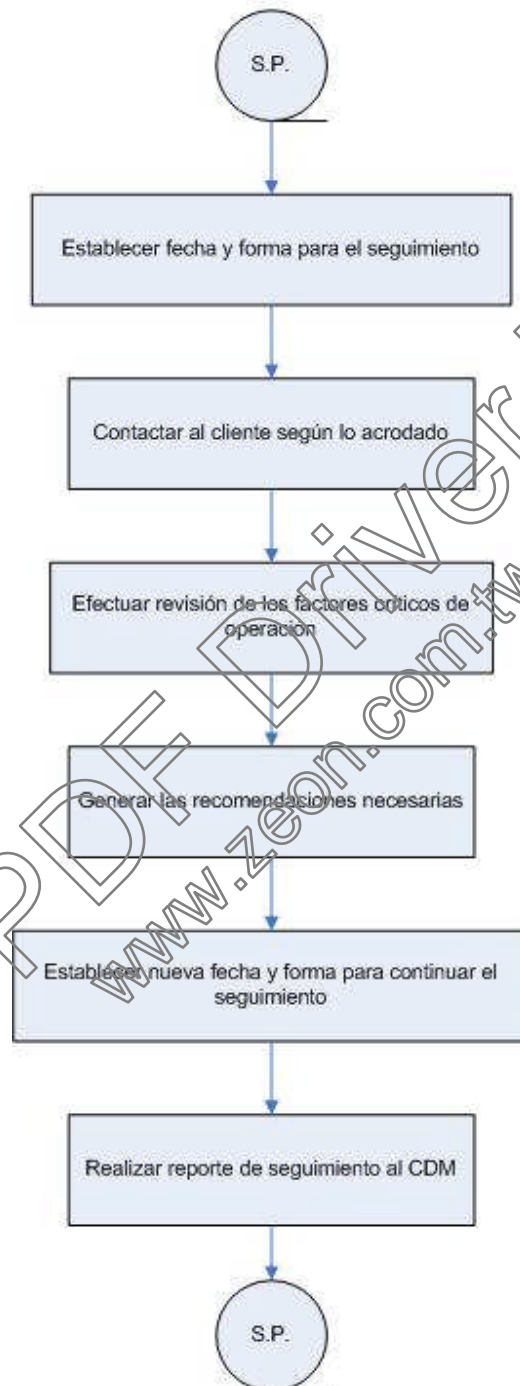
S.P.

Establecer fecha y forma para el seguimiento

Contactar al cliente según lo acrodado

Efectuar revisión de los factores críticos de operación

Generar las recomendaciones necesarias

Establecer nueva fecha y forma para continuar el seguimiento

Realizar reporte de seguimiento al CDM

S.P.

PDF Driver

www.zeon.com.tw